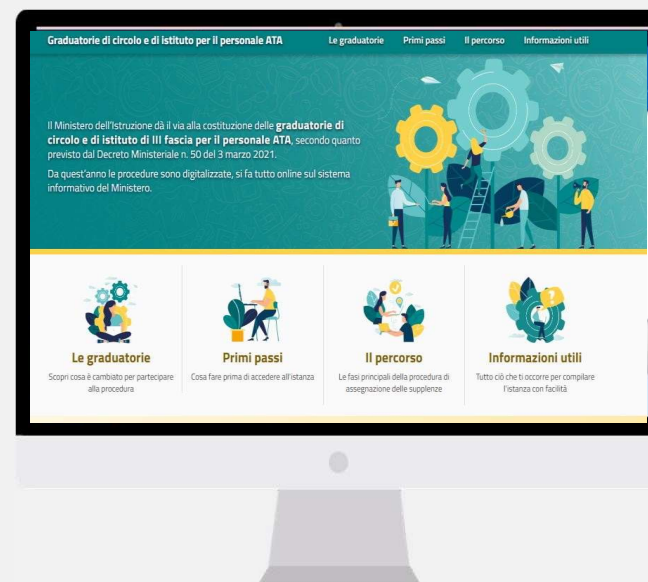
Graduatorie di circolo e di istituto per il personale ATA

Le graduatorie Primi passi Il percorso Informazioni utili

Il Ministero dell'Istruzione dà il via alla costituzione delle graduatorie di circolo e di istituto di III fascia per il personale ATA, secondo quanto previsto dal Decreto Ministeriale n. 50 del 3 marzo 2021.

Da quest'anno le procedure sono digitalizzate, si fa tutto online sul sistema informativo del Ministero.

Le graduatorie
Scopri cosa è cambiato per partecipare alla procedura

Primi passi
Cosa fare prima di accedere all'istanza

Il percorso
Le fasi principali della procedura di assegnazione delle supplenze

Informazioni utili
Tutto ciò che ti occorre per compilare l'istanza con facilità